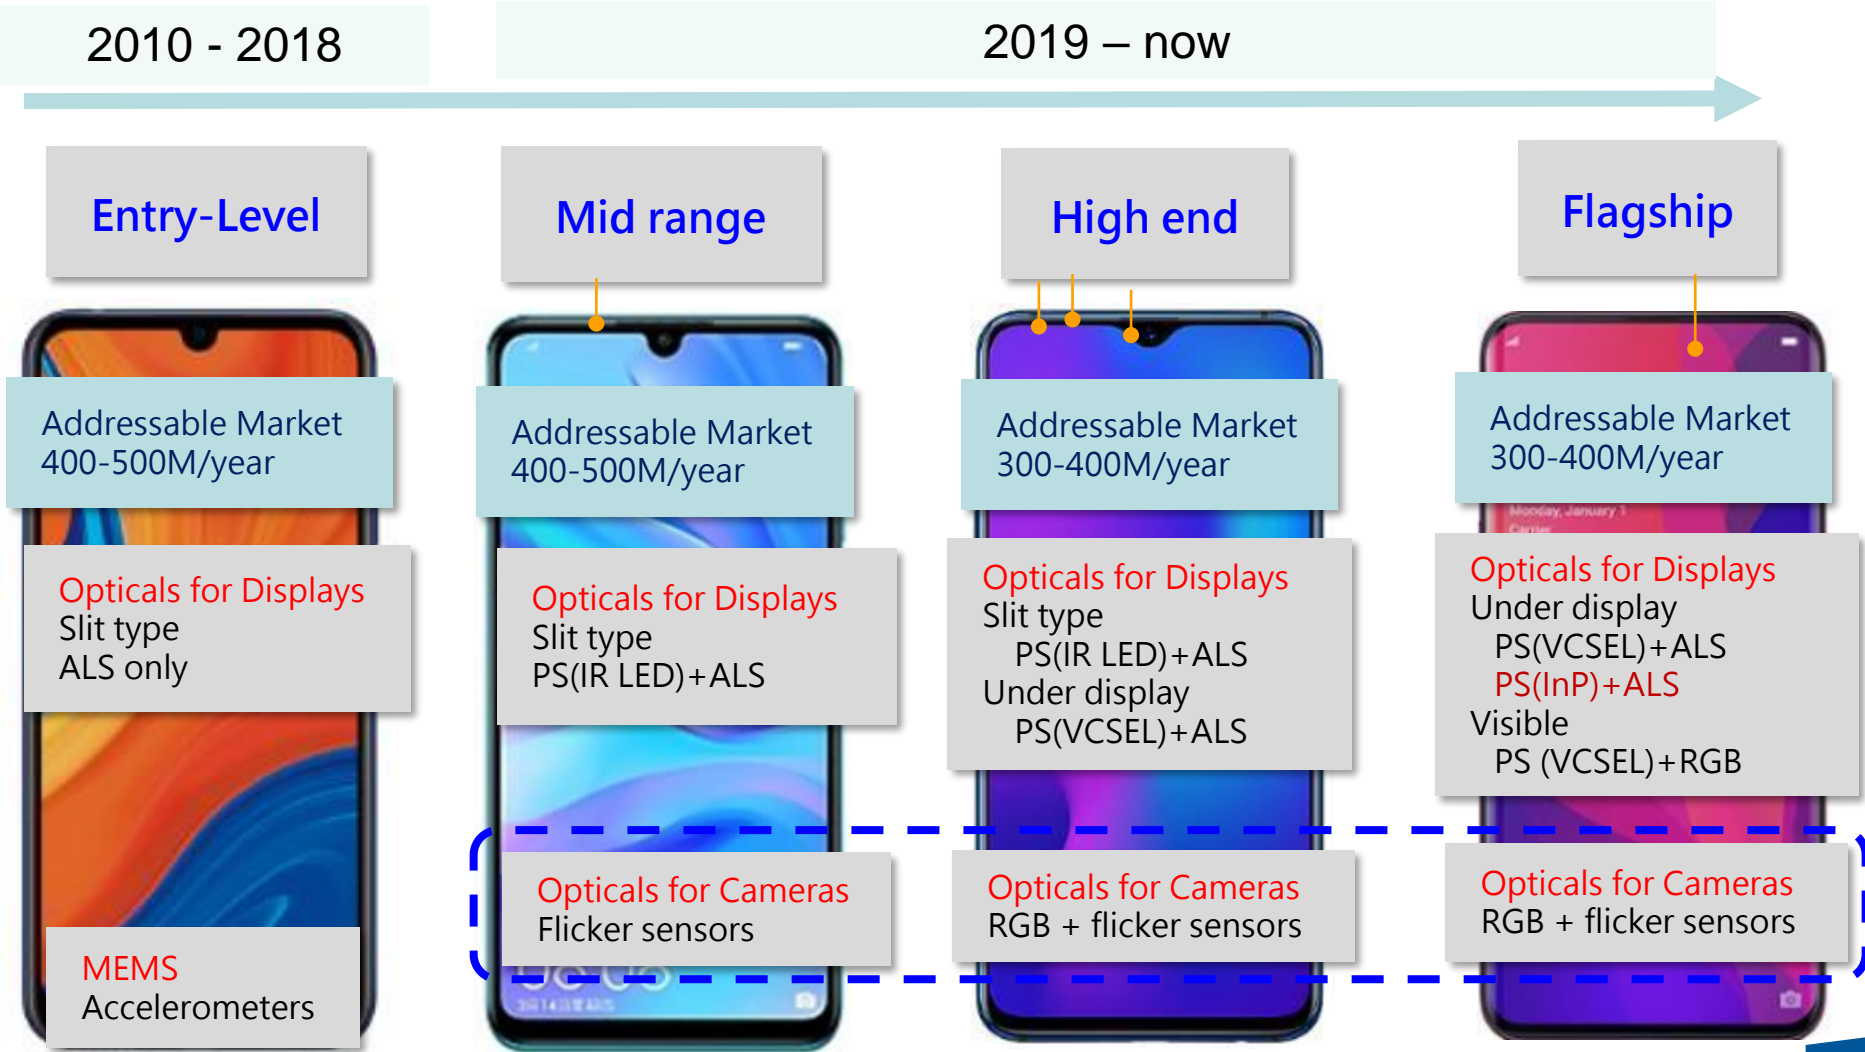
2010 - 2018

2019 – now

Entry-Level

Addressable Market
400-500M/year

Optical for Displays
Slit type
ALS only

MEMS
Accelerometers

Mid range

Addressable Market
400-500M/year

Opticals for Displays
Slit type
PS(IR LED)+ALS

Opticals for Cameras
Flicker sensors

High end

Addressable Market
300-400M/year

Opticals for Displays
Slit type
PS(IR LED)+ALS
Under display
PS(VCSEL)+ALS

Opticals for Cameras
RGB + flicker sensors

Flagship

Addressable Market
300-400M/year

Opticals for Displays
Under display
PS(VCSEL)+ALS
PS(InP)+ALS
Visible
PS (VCSEL)+RGB

Opticals for Cameras
RGB + flicker sensors